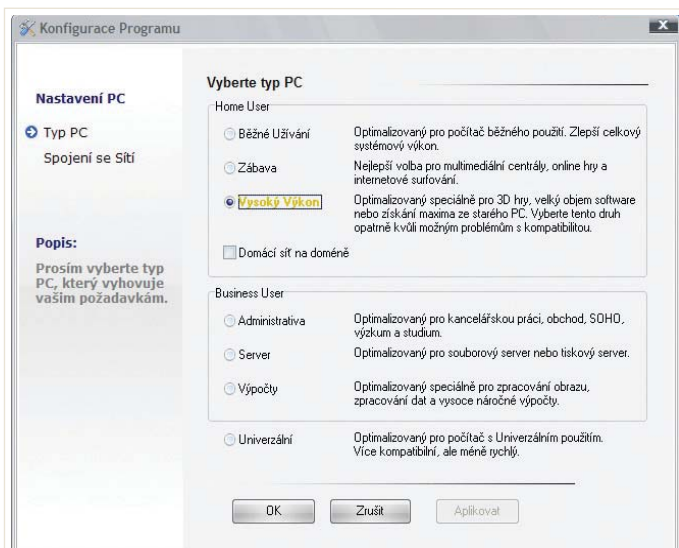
Konfigurace Programu

Nastavení PC

Typ PC

Spojení se Sítí

Popis:

Prosím vyberte typ PC, který vyhovuje vašim požadavkám.

Vyberte typ PC

Home User

Běžné Užívání — Optimalizovaný pro počítač běžného použití. Zlepší celkový systémový výkon.

Zábava — Nejlepší volba pro multimediální centrály, online hry a internetové surfování.

Vysoký Výkon — Optimalizovaný speciálně pro 3D hry, velký objem software nebo získání maxima ze starého PC. Vyberte tento druh opatrně kvůli možným problémům s kompatibilitou.

Domácí síť na doméně

Business User

Administrativa — Optimalizovaný pro kancelářskou práci, obchod, SOHO, výzkum a studium.

Server — Optimalizovaný pro souborový server nebo tiskový server.

Výpočty — Optimalizovaný speciálně pro zpracování obrazu, zpracování dat a vysoce náročné výpočty.

Univerzální — Optimalizovaný pro počítač s Univerzálním použitím. Více kompatibilní, ale méně rychlý.

OK

Zrušit

Aplikovat